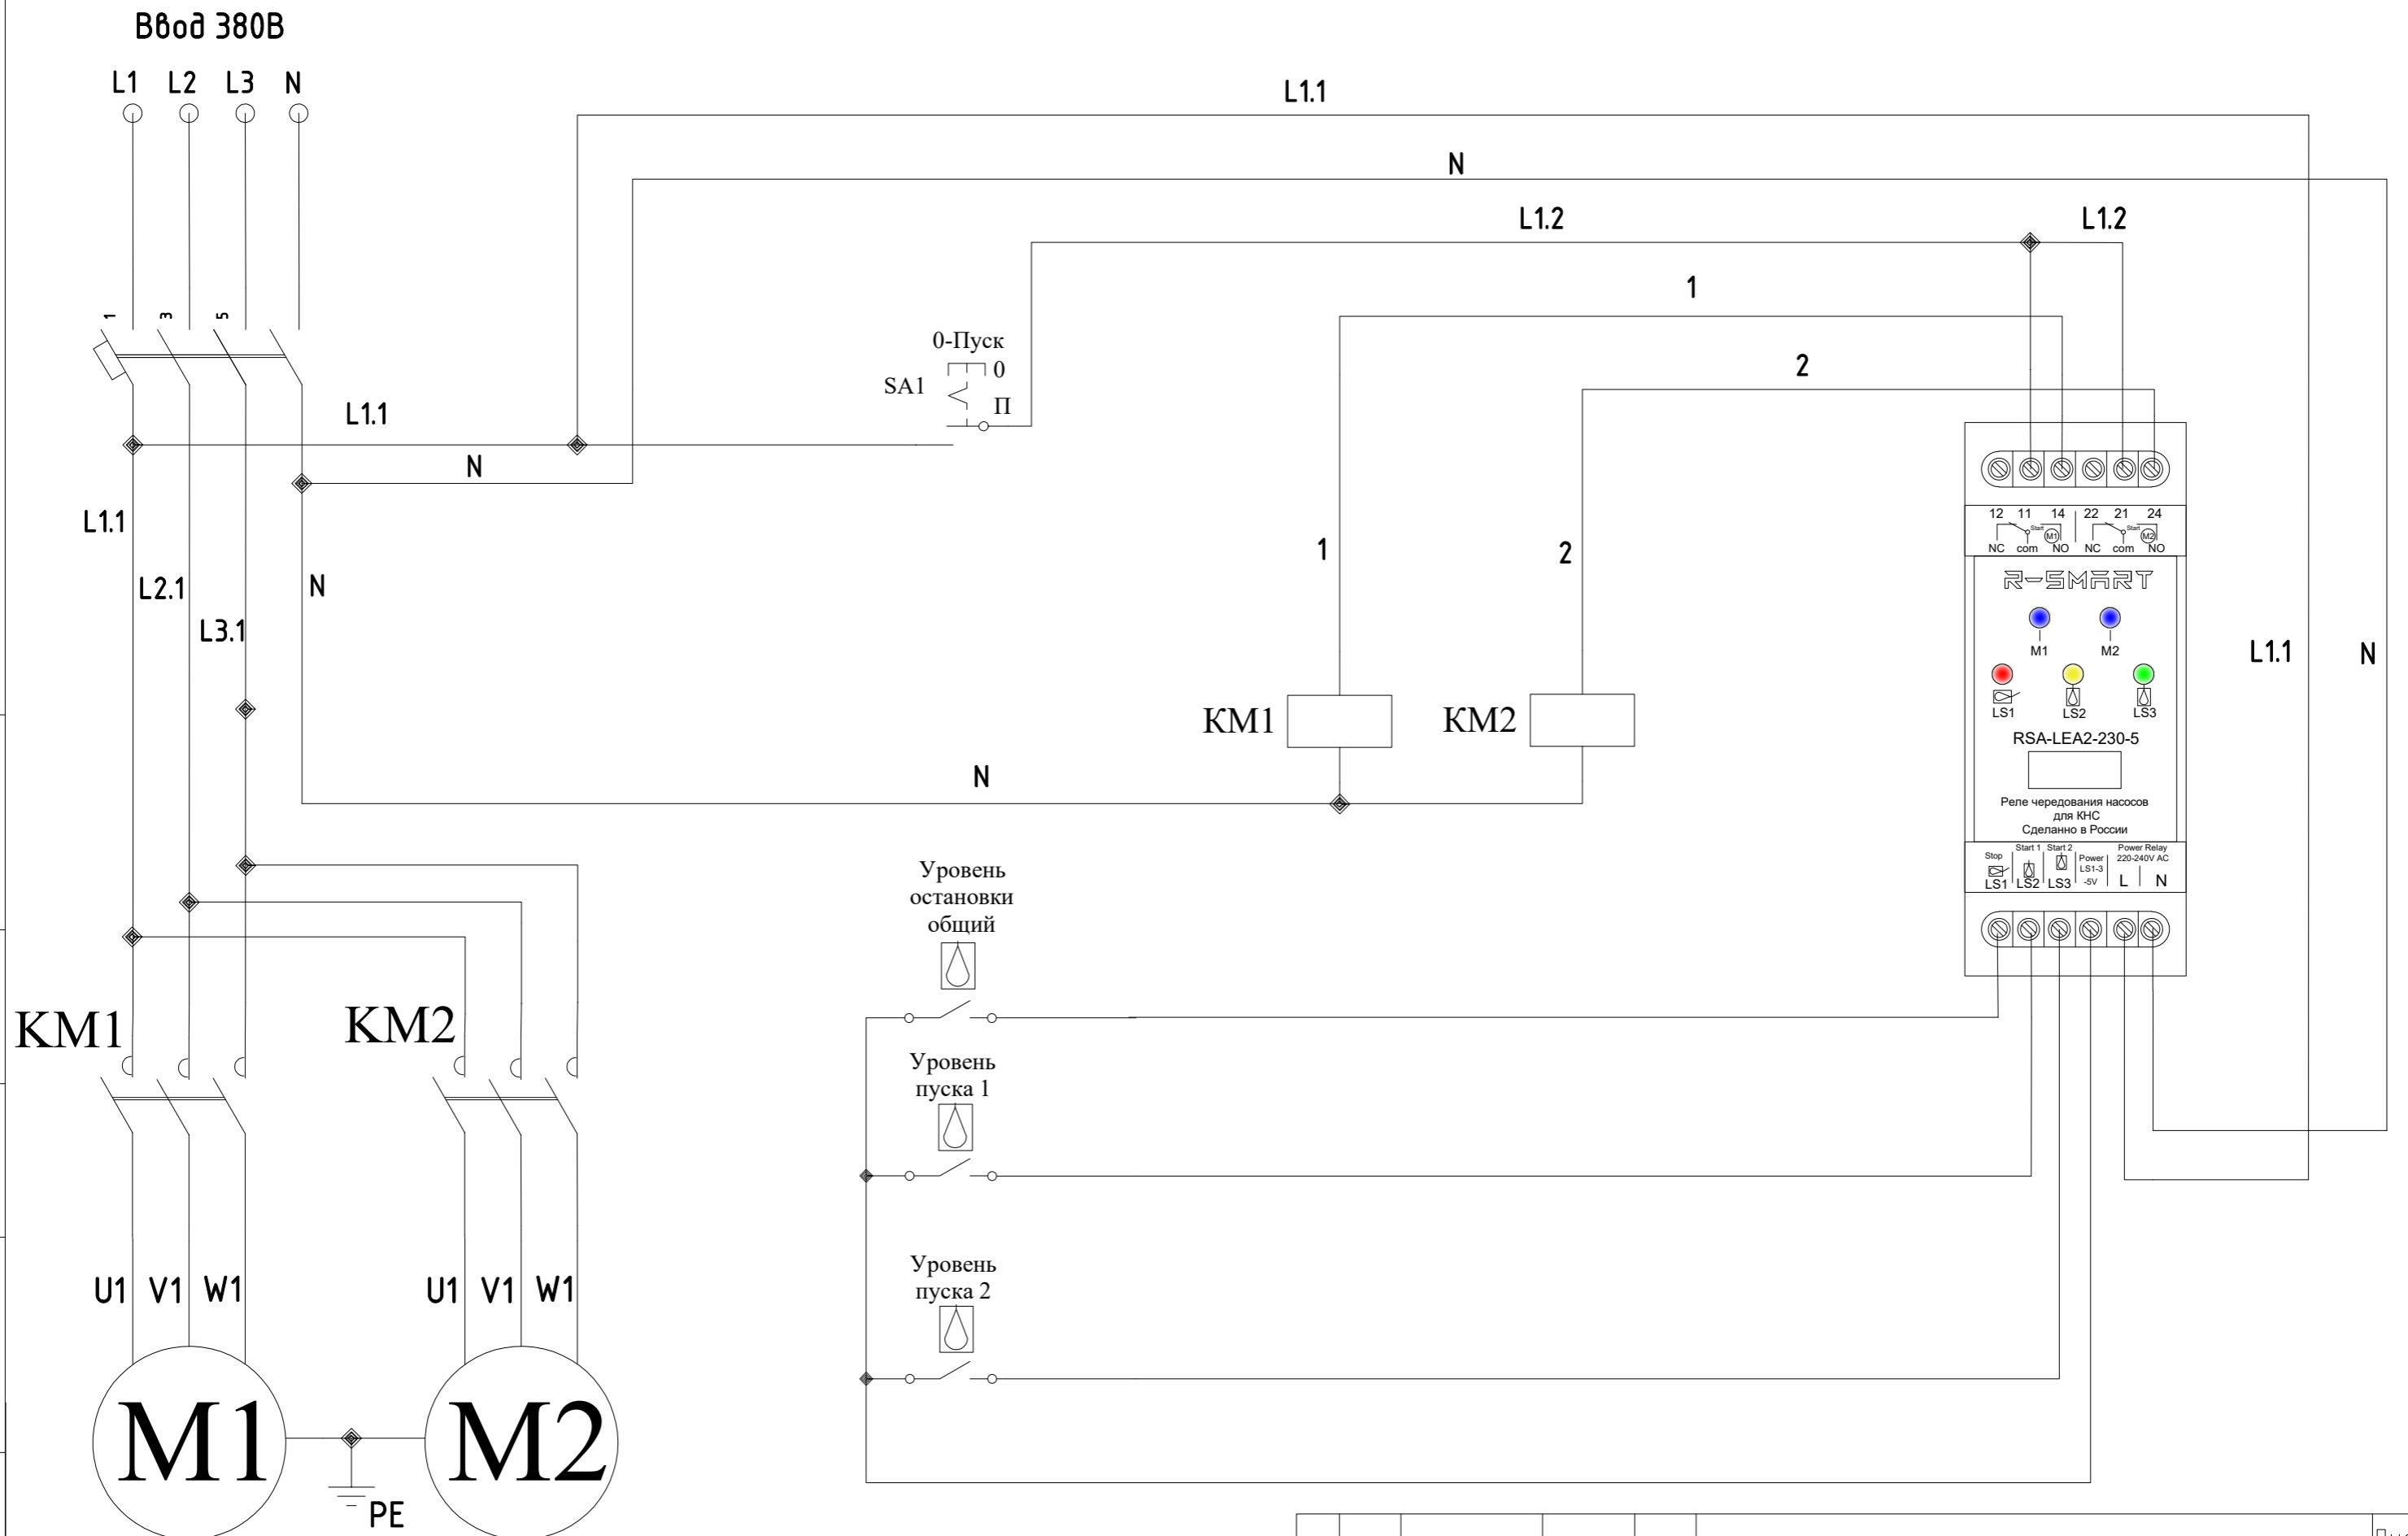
Ввод 380В

L1 L2 L3 N

L1.1

N

L1.2

L1.2

1

2

1 3 5

0-Пуск
SA1 0
П

L1.1

N

L1.1

L2.1

L3.1

N

1

2

12 11 14 22 21 24
NC com NO NC com NO
Start M1 Start M2

R-SMART

M1 M2

LS1 LS2 LS3

RSA-LEA2-230-5

Реле чередования насосов для КНС
Сделанно в России

Stop Start 1 Start 2 Power LS1-3 -5V Power Relay 220-240V AC
LS1 LS2 LS3 L N

L1.1

N

KM1

KM2

N

Уровень остановки общий

Уровень пуска 1

Уровень пуска 2

KM1

KM2

U1 V1 W1

U1 V1 W1

M1

M2

PE